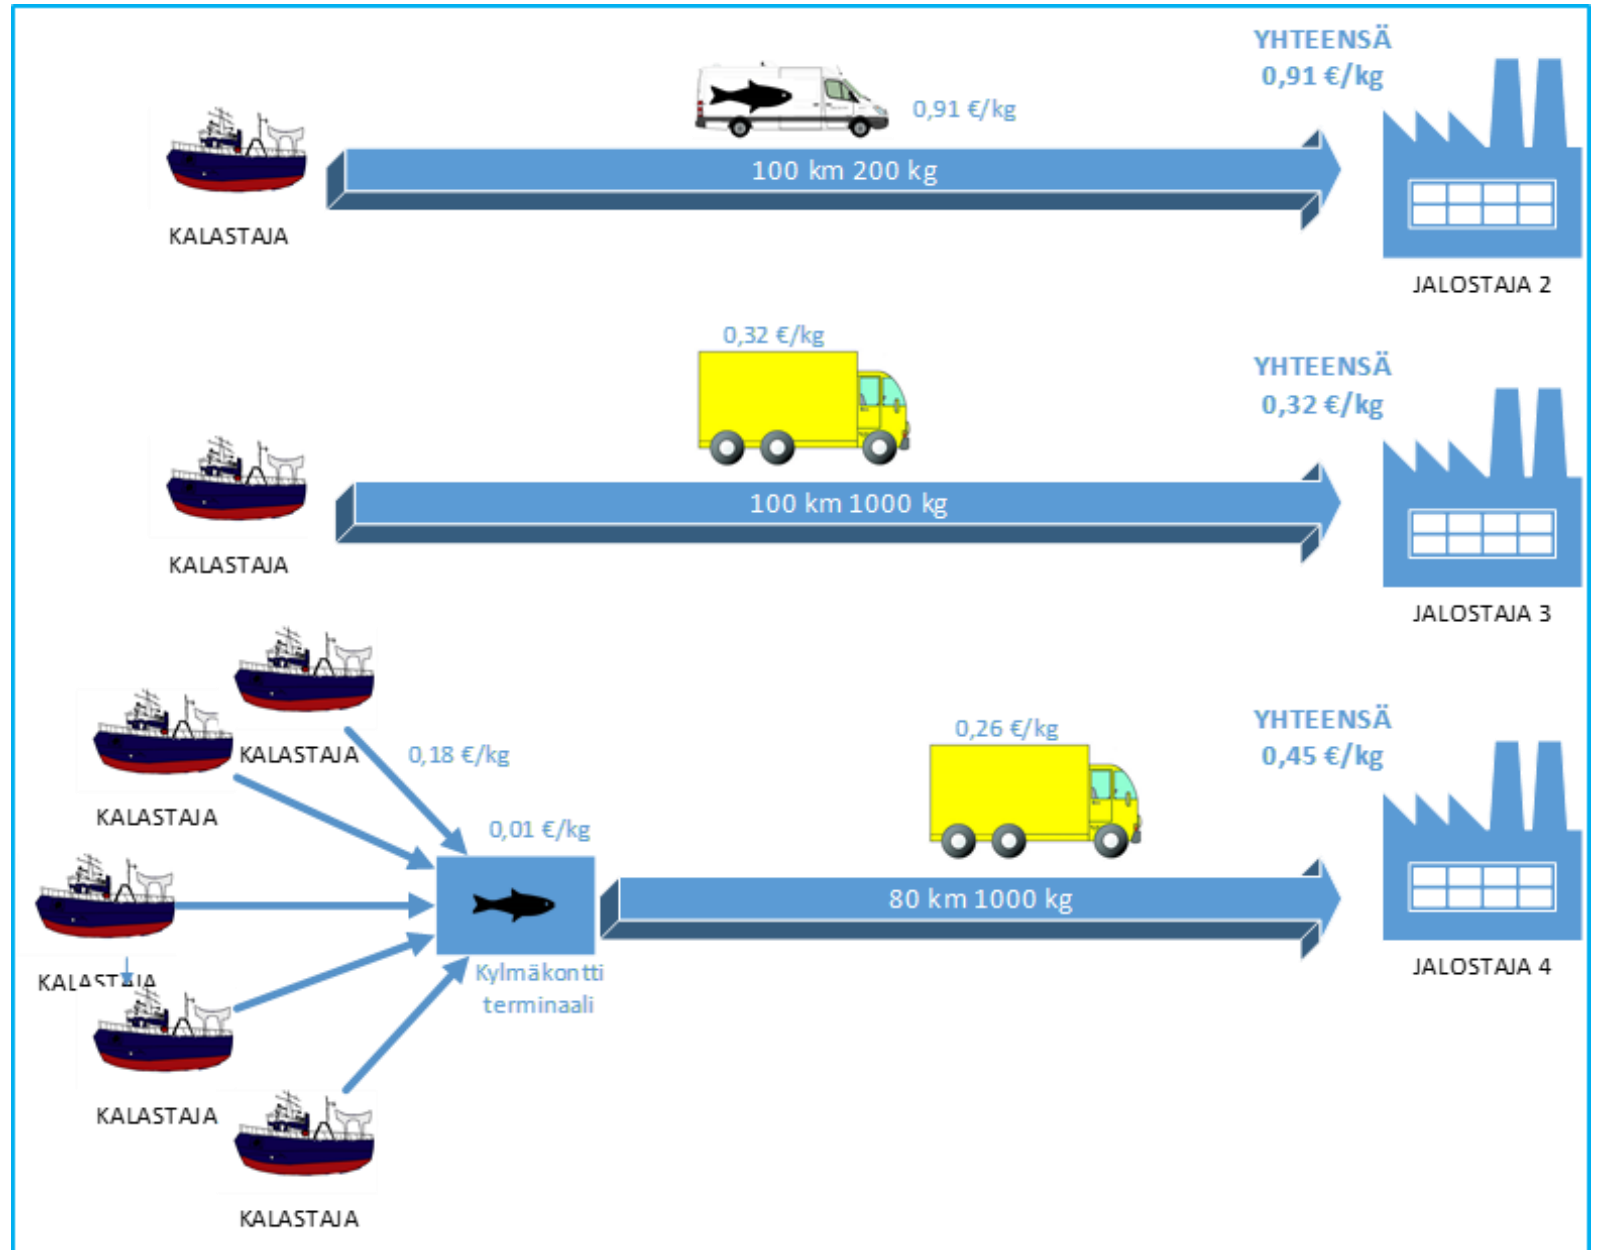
YHTEENSÄ
0,91 €/kg

0,91 €/kg

100 km 200 kg

KALASTAJA

JALOSTAJA 2

0,32 €/kg

YHTEENSÄ
0,32 €/kg

100 km 1000 kg

KALASTAJA

JALOSTAJA 3

KALASTAJA

KALASTAJA

0,18 €/kg

0,01 €/kg

0,26 €/kg

YHTEENSÄ
0,45 €/kg

80 km 1000 kg

KALASTAJA

Kylmäkontti terminaali

JALOSTAJA 4

KALASTAJA

KALASTAJA